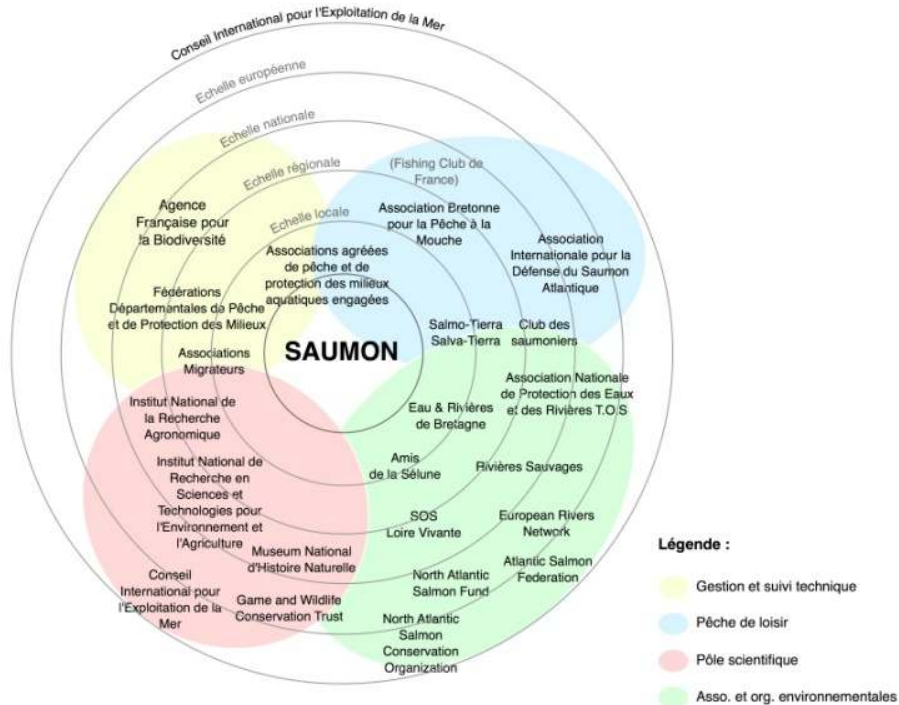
Conseil International pour l'Exploitation de la Mer

Echelle européenne

Echelle nationale

Echelle régionale

Echelle locale

(Fishing Club de France)

Agence Française pour la Biodiversité

Association Bretonne pour la Pêche à la Mouche

Association Internationale pour la Défense du Saumon Atlantique

Associations agréées de pêche et de protection des milieux aquatiques engagées

Fédérations Départementales de Pêche et de Protection des Milieux

Salmo-Tierra Salva-Tierra

Club des saumoniers

Associations Migrateurs

SAUMON

Association Nationale de Protection des Eaux et des Rivières T.O.S

Institut National de la Recherche Agronomique

Eau & Rivières de Bretagne

Institut National de Recherche en Sciences et Technologies pour l'Environnement et l'Agriculture

Amis de la Sélune

Rivières Sauvages

SOS Loire Vivante

European Rivers Network

Museum National d'Histoire Naturelle

Atlantic Salmon Federation

Conseil International pour l'Exploitation de la Mer

North Atlantic Salmon Fund

Game and Wildlife Conservation Trust

North Atlantic Salmon Conservation Organization

Légende :

Gestion et suivi technique

Pêche de loisir

Pôle scientifique

Asso. et org. environnementales